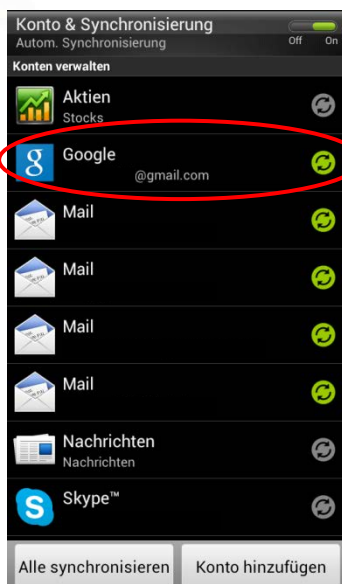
Konto & Synchronisierung
Autom. Synchronisierung
Off On

Konten verwalten

Aktien
Stocks

Google
@gmail.com

Mail

Mail

Mail

Mail

Nachrichten
Nachrichten

Skype™

Alle synchronisieren
Konto hinzufügen